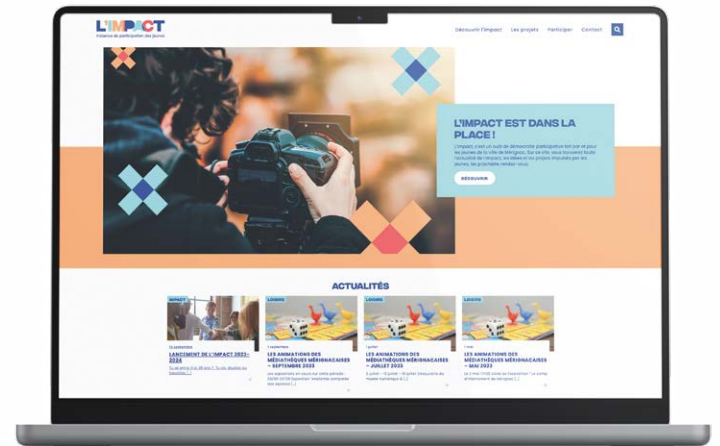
L'IMPACT
Instance de participation des jeunes

Découvrir l'impact Les projets Participer Contact

L'IMPACT EST DANS LA PLACE !

L'impact, c'est un outil de démocratie participative fait par et pour les jeunes de la ville de Mérignac. Sur ce site, vous trouverez toute l'actualité de l'impact, les débats et les projets impulsés par les jeunes, les prochains rendez-vous.

DÉCOUVRIR

ACTUALITÉS

IMPACT
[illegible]
LANCEMENT DE L'IMPACT 2023 – 2024
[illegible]

LOISIRS
1 septembre
LES ANIMATIONS DES MÉDIATHÈQUES MÉRIGNACAISES – SEPTEMBRE 2023
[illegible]

LOISIRS
1 juillet
LES ANIMATIONS DES MÉDIATHÈQUES MÉRIGNACAISES – JUILLET 2023
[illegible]

LOISIRS
1 mai
LES ANIMATIONS DES MÉDIATHÈQUES MÉRIGNACAISES – MAI 2023
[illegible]